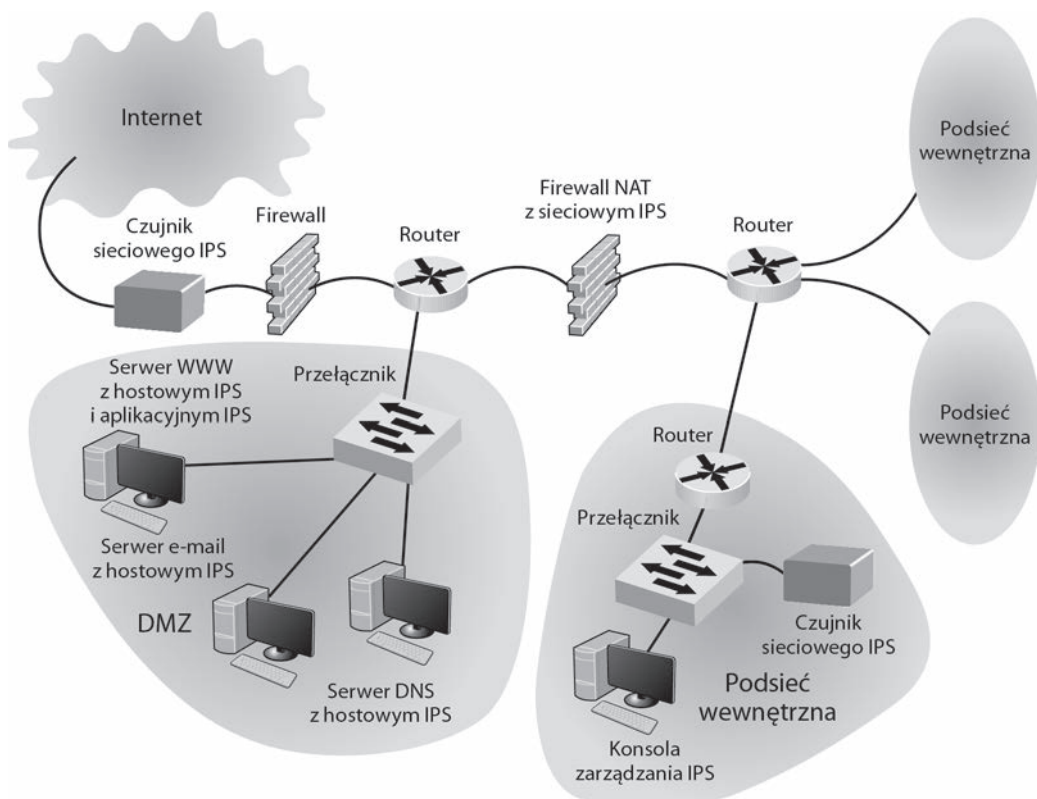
Internet

Podsieć wewnętrzna

Firewall NAT z sieciowym IPS

Czujnik sieciowego IPS

Firewall

Router

Router

Serwer WWW z hostowym IPS i aplikacyjnym IPS

Przełącznik

Podsieć wewnętrzna

Router

Przełącznik

Serwer e-mail z hostowym IPS

DMZ

Czujnik sieciowego IPS

Serwer DNS z hostowym IPS

Podsieć wewnętrzna

Konsola zarządzania IPS